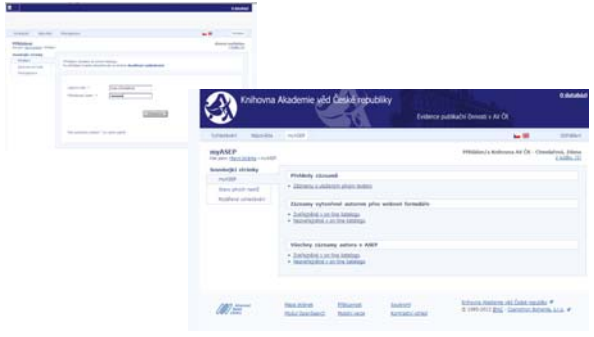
Knihovna Akademie věd České republiky

Evidence publikační činnosti v AV ČR

myASEP

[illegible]

Přehledy záznamů

Záznamy vytvořené autorem přes webový formulář

Všechny záznamy autora v ASEP

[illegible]

Knihovna Akademie věd České republiky